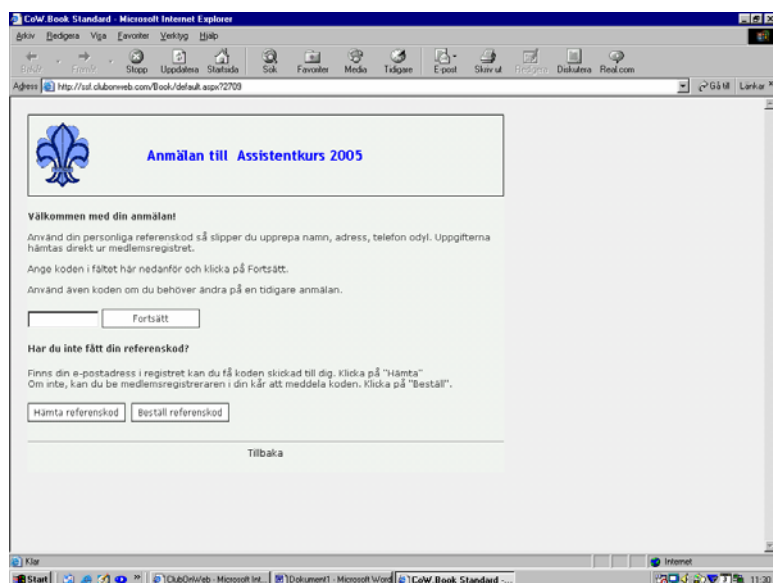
CoW.Book Standard - Microsoft Internet Explorer

Arkiv Redigera Visa Favoriter Verktyg Hjälp

Bakåt Framåt Stopp Uppdatera Startsida Sök Favoriter Media Tidigare E-post Skriv ut Redigera Diskutera Real.com

Adress http://ssf.clubonweb.com/Book/default.aspx?2709

Gå till Länkar

Anmälan till Assistentkurs 2005

Välkommen med din anmälan!

Använd din personliga referenskod så slipper du upprepa namn, adress, telefon odyl. Uppgifterna hämtas direkt ur medlemsregistret.

Ange koden i fältet här nedanför och klicka på Fortsätt.

Använd även koden om du behöver ändra på en tidigare anmälan.

Fortsätt

Har du inte fått din referenskod?

Finns din e-postadress i registret kan du få koden skickad till dig. Klicka på "Hämta"
Om inte, kan du be medlemsregistreraren i din kår att meddela koden. Klicka på "Beställ".

Hämta referenskod

Beställ referenskod

Tillbaka

Klar

Internet

Start

ClubOnWeb - Microsoft Int...

Dokument1 - Microsoft Word

CoW.Book Standard -...

11:30